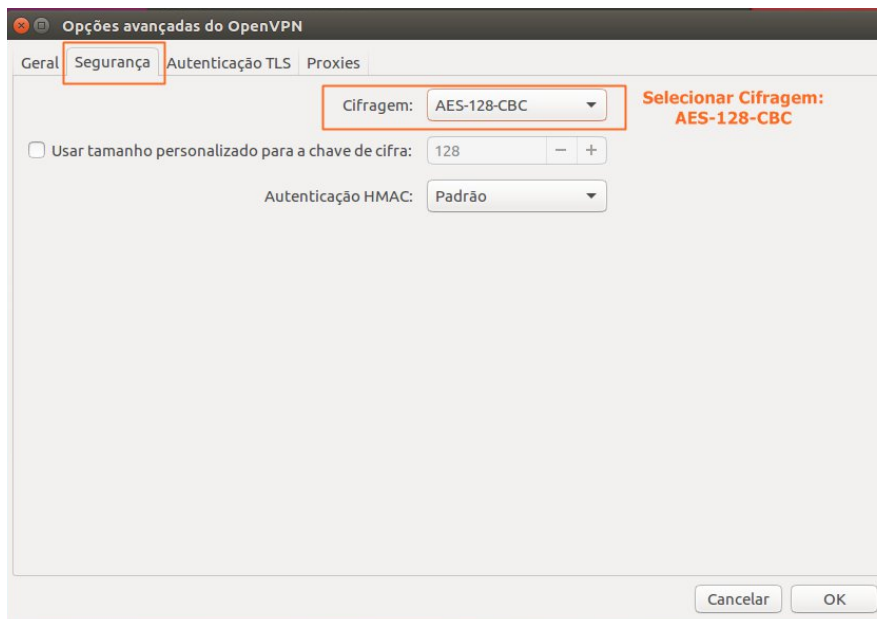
Opções avançadas do OpenVPN

Geral | Segurança | Autenticação TLS | Proxies

Cifragem: AES-128-CBC

Selecionar Cifragem: AES-128-CBC

Usar tamanho personalizado para a chave de cifra: 128 − +

Autenticação HMAC: Padrão

Cancelar | OK